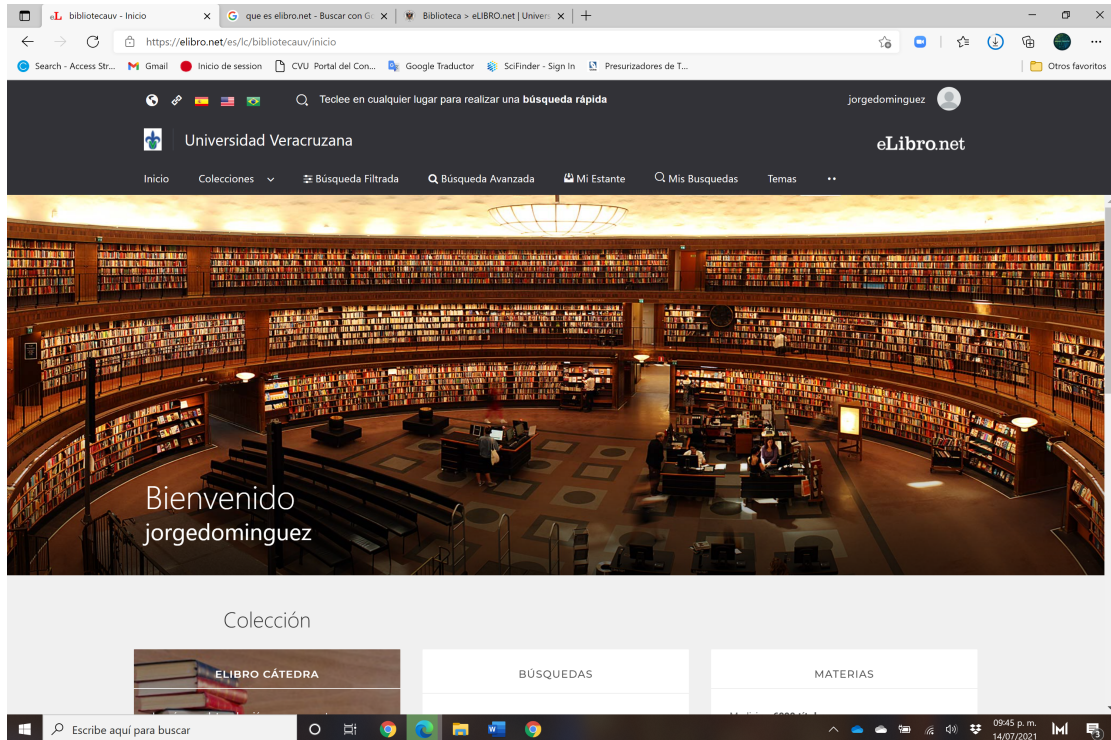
bibliotecauv - Inicio
que es elibro.net - Buscar con Go
Biblioteca > eLIBRO.net | Univers
https://elibro.net/es/lc/bibliotecauv/inicio
Search - Access Str... Gmail Inicio de session CVU Portal del Con... Google Traductor SciFinder - Sign In Presurizadores de T...
Otros favoritos

Teclee en cualquier lugar para realizar una búsqueda rápida
jorgedominguez
Universidad Veracruzana
eLibro.net
Inicio Colecciones Búsqueda Filtrada Búsqueda Avanzada Mi Estante Mis Busquedas Temas

Bienvenido
jorgedominguez

Colección

ELIBRO CÁTEDRA
BÚSQUEDAS
MATERIAS

Escribe aquí para buscar
09:45 p. m.
14/07/2021